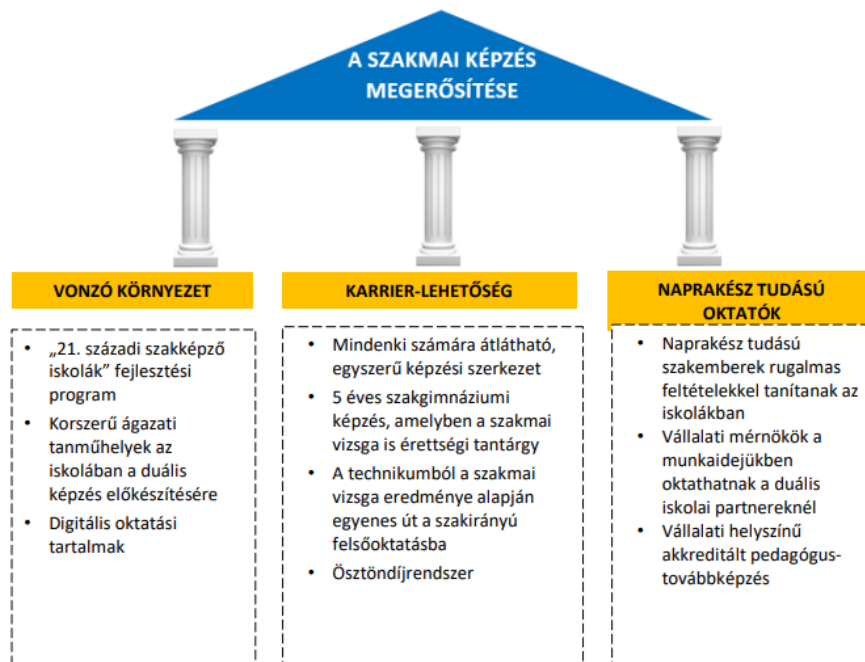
A SZAKMAI KÉPZÉS MEGERŐSÍTÉSE

VONZÓ KÖRNYEZET

• „21. századi szakképző iskolák" fejlesztési program
• Korszerű ágazati tanműhelyek az iskolában a duális képzés előkészítésére
• Digitális oktatási tartalmak

KARRIER-LEHETŐSÉG

• Mindenki számára átlátható, egyszerű képzési szerkezet
• 5 éves szakgimnáziumi képzés, amelyben a szakmai vizsga is érettségi tantárgy
• A technikumból a szakmai vizsga eredménye alapján egyenes út a szakirányú felsőoktatásba
• Ösztöndíjrendszer

NAPRAKÉSZ TUDÁSÚ OKTATÓK

• Naprakész tudású szakemberek rugalmas feltételekkel tanítanak az iskolákban
• Vállalati mérnökök a munkaidejükben oktathatnak a duális iskolai partnereknél
• Vállalati helyszínű akkreditált pedagógus-továbbképzés